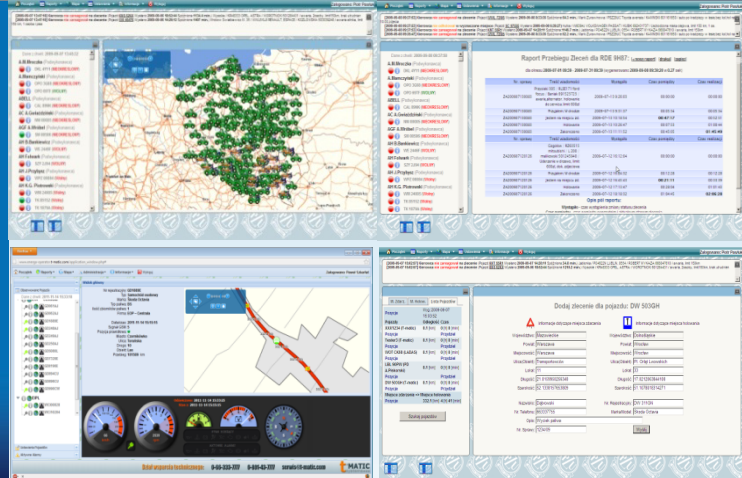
Raport Przebiegu Zleceń dla RDE 9H07

Dodaj zlecenie dla pojazdu DW 503GH

Informacje dotyczące miejsca załadunku

Informacje dotyczące miejsca rozładunku

Województwo

Powiat

Miejscowość

Ulica/Osiedle

Lokal

Długość

Szerokość

Dodaj

Zapisz

Dział wsparcia technicznego:

TMATIC